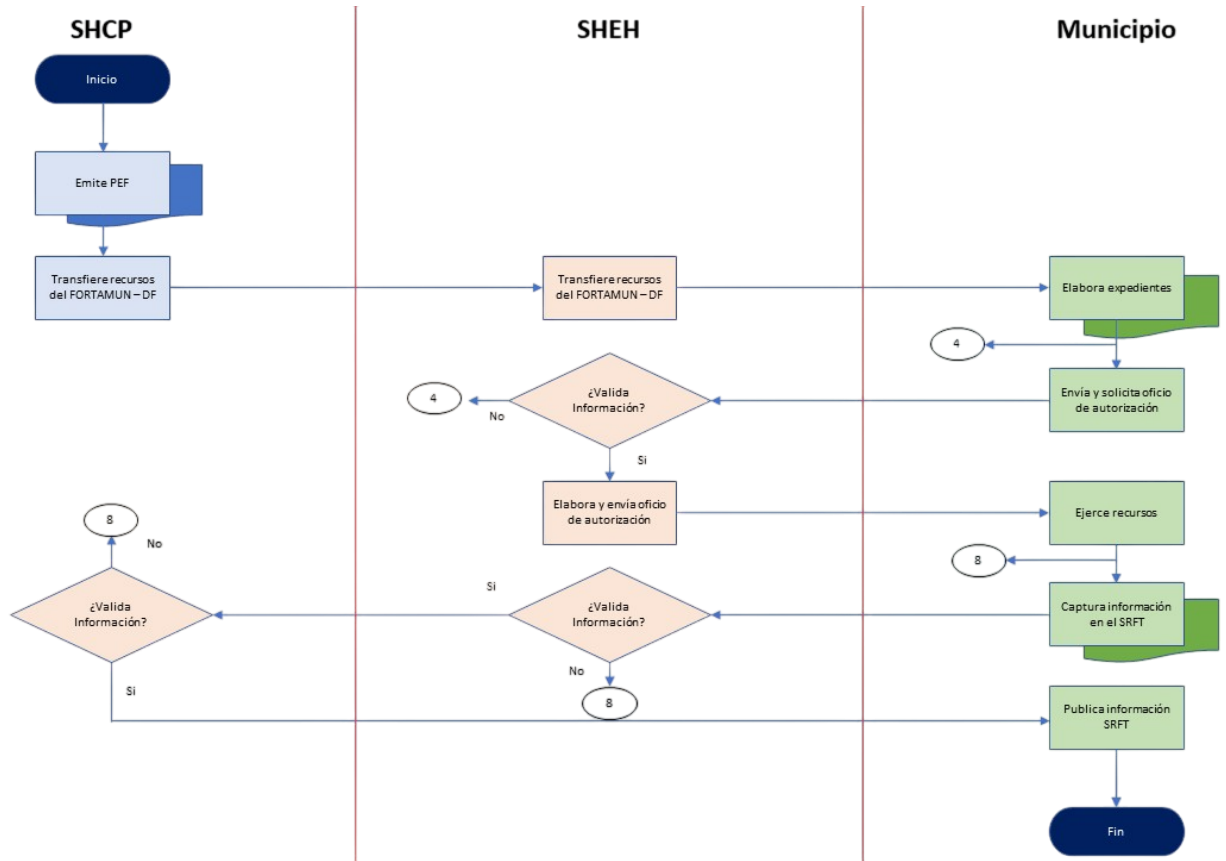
SHCP

SHEH

Municipio

Inicio

Emite PEF

Transfiere recursos del FORTAMUN – DF

Transfiere recursos del FORTAMUN – DF

Elabora expedientes

4

4

No

¿Valida Información?

Envía y solicita oficio de autorización

Si

Elabora y envía oficio de autorización

Ejerce recursos

8

No

8

Si

¿Valida Información?

¿Valida Información?

Captura información en el SRFT

No

Si

8

Publica información SRFT

Fin